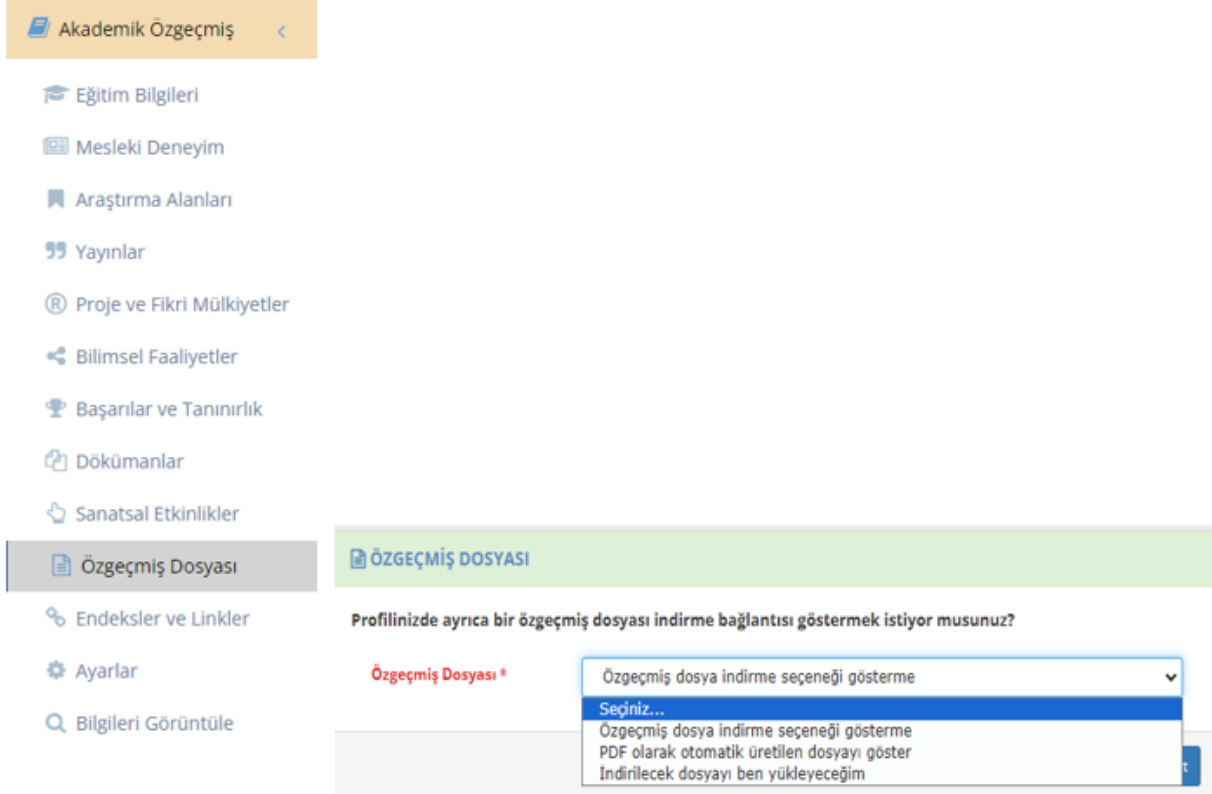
Akademik Özgeçmiş

Eğitim Bilgileri

Mesleki Deneyim

Araştırma Alanları

Yayınlar

Proje ve Fikri Mülkiyetler

Bilimsel Faaliyetler

Başarılar ve Tanınırlık

Dökümanlar

Sanatsal Etkinlikler

Özgeçmiş Dosyası

Endeksler ve Linkler

Ayarlar

Bilgileri Görüntüle

ÖZGEÇMİŞ DOSYASI

Profilinizde ayrıca bir özgeçmiş dosyası indirme bağlantısı göstermek istiyor musunuz?

Özgeçmiş Dosyası *

Özgeçmiş dosya indirme seçeneği gösterme

Seçiniz...
Özgeçmiş dosya indirme seçeneği gösterme
PDF olarak otomatik üretilen dosyayı göster
İndirilecek dosyayı ben yükleyeceğim

t